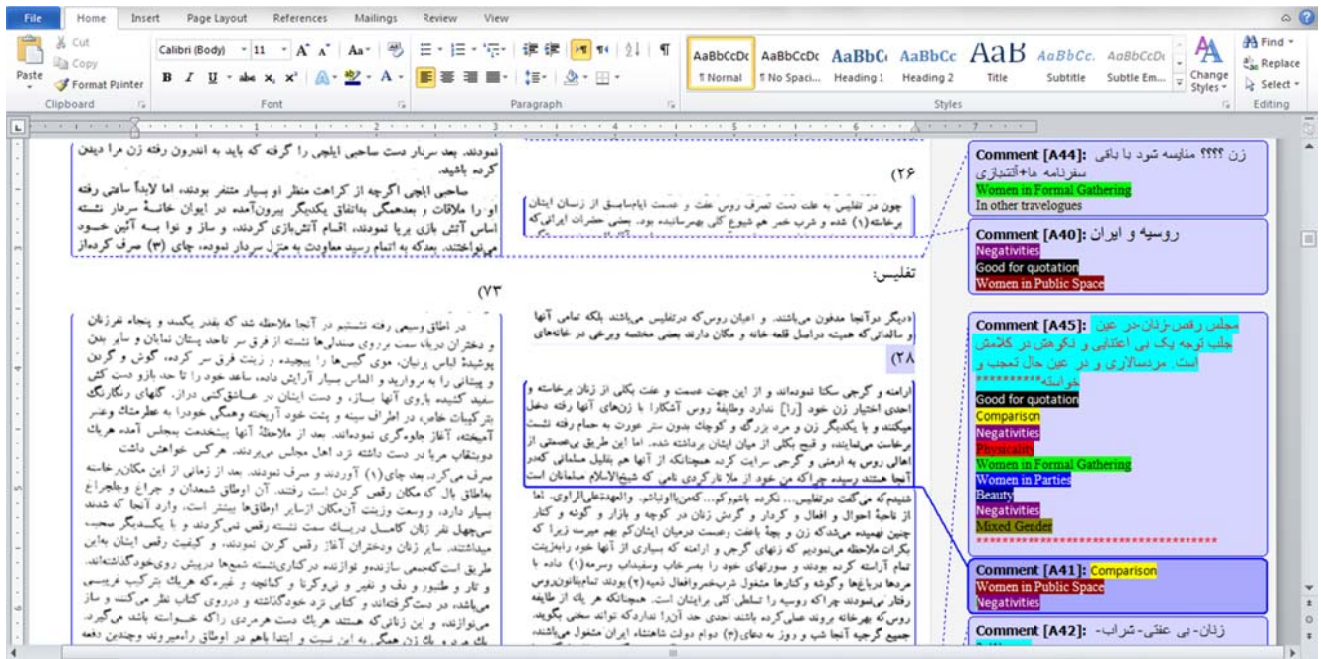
File Home Insert Page Layout References Mailings Review View

Cut
Copy
Paste
Format Painter
Clipboard

Calibri (Body) 11
Font

Paragraph

AaBbCcDc ¶ Normal
AaBbCcDc ¶ No Spaci...
AaBbC Heading 1
AaBbCc Heading 2
AaB Title
AaBbCc. Subtitle
AaBbCcDc Subtle Em...
Change Styles
Styles

Find
Replace
Select
Editing

نمودند. بعد سربار دست صاحبی ایلچی را گرفته که باید به اندرون رفته زن را دیدن کرده باشید.

صاحبی ایلچی اگرچه از کراهت منظر او بسیار متنفر بودند، اما لابداً ساعتی رفته او را ملاقات و بعدهمگی باتفاق یکدیگر بیرون‌آمده در ایوان خانهٔ سردار نشسته اساس آتش بازی برپا نمودند، اقسام آتش‌بازی کردند، و ساز و نوا بــه آئین خــود می‌نواختند. بعدکه به اتمام رسید معاودت به منزل سردار نموده، چای (۳) صرف کردماز

(۲۶

چون در تفلیس به علت دست تصرف روس علت و عصمت ایام‌سابــق از زنــان ایشان برخاسته(۱) شده و شرب خمر هم شیوع کلی بهمرسانیده بود. بعضی حضرات ایرانی‌که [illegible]

تفلیس:

(۷۳

دیگر درآنجا مدفون می‌باشند. و اعیان روس‌که درتفلیس می‌باشند بلکه تمامی آنها و سالداتی‌که همیشه دراصل قلعه خانه و مکان دارند بعضی مختصه وبرخی در خانه‌های

(۲۸

ارامنه و گرجی سکنا نمودماند و از این جهت عصمت و عفت بکلی از زنان برخاسته و احدی اختیار زن خود [را] ندارد وظیفهٔ روس آشکارا با زنهای آنها رفته دخل میکنند و با یکدیگر زن و مرد بزرگ و کوچک بدون ستر عورت به حمام رفته نشست برخاست می‌نمایند، و قبح بکلی از میان ایشان برداشته شده. اما این طریق بعضی از اهالی روس به ارمنی و گرجی سرایت کرده هیچنانکه از آنها هم بتقلید مشامانی کهدر آنجا هستند رسیده چراکه من خود از ملا تارگردی نامی که شیخ‌الاسلام مسلمانان است

شنیدم که میگفت درتفلیس... نکرده باشیم‌کو... کمی‌بالونباشو، والمهدنعلی‌الراوی. اما از ناحیهٔ احوال و افعال و کردار و گردش زنان در کوچه و بازار و کوچه و کنار چنین نهمیده می‌شدکه زن و بچهٔ باعث زحمت درمیان ایشان‌کم بهم میرسد زیرا که بکرات ملاحظه می‌نمودیم که زنهای گرجی و ارامنه که بسیاری از آنها خود رابهزینت تمام آراسته کرده بودند و صورتهای خود را بسرخاب وسفیداب وسرمه(۱) داده با مردها درباغها وگوشه وکنارها مشغول شرب‌خمر وافعال ذمیه(۲) بودند تمام‌بانیونروس رفتار می‌نمودند چراکه روسیه را تسلطی کلی برایشان است. هیچنانکه هر یک از طایفه روس به‌هرخانه بروند عملی‌کرده باشند تعدی نماید...

در اطاق وسیعی رفته نشستیم در آنجا ملاحظه شد که بقدر یکصد و پنجاه نفرزنان و دختران دربالا سمت برروی صندلیها نشسته از فرق سر تابه پشت نمایان و سایر بدن پوشیدهٔ لباس رنیان، موی گیسها را پیچیده و زینت فرق سر کرده، گوش و گردن و پیشانی را به مروارید و الماس بسیار آرایش داده، ساعد خود را تا حد بازو دست کش سفید کشیده بازوی آنها سیاه ساز، و دست ایشان در عــاشقکش دراز. گلهای رنگارنگ بترکیبات خاص، در اطراف سینه و پشت خود آویخته وهمگی خودرا به عطرمشک وعنبر آمیخته، آغاز جلوه‌گری نموده‌اند. بعد از ملاحظهٔ آنها ببتخمت بمجلس آمده هریک دوبتقاب مرا بر دست داشته نزد اهل مجلس میبردند. هرکس خواهش داشت صرف میکرد. بعد چای(۱) آوردند و صرف نمودند. بعد از زمانی از این مکان برخاسته بطاق بال که مکان رقص کردن است رفتند. آن اوطاق شمعدان و چراغ وبلچراغ بسیار دارد، و بسمت وزینت آن‌مکان ازسایر اوطاقها بیشتر است. وارد آنجا که شدیم سی‌چهل نفر زنان کامل دربساط دست نشسته رقص نمی‌کردند و با یکدیگر صحبت میداشتند. سایر زنان ودختران آغاز رقص کردن نمودند، و کیفیت رقص ایشان بدین طریق است‌که‌سمی سازندو نوازنده درکنارینشسته شیپورها درپیش روی‌خودگذاشته‌اند، و تار و طنبور و دف و نفیر و نیوکرنا و کمانچه و غیره‌که هریک بترکیب فرنگیسی می‌باشد، در دست گرفته‌اند و کتابی نزد خودگذاشته و دررویِ کتاب نظر میکنند و ساز می‌نوازند، و این زنانی که هستند هریک دست هم‌مردی را که خــواسته باشد میگیرند. یک مرد و یک زن همگی به این نسبت و ابتدا باهم در این اوطاق رامیروند وچندین دفعه

Comment [A44]: زن ؟؟؟؟ مقایسه شود با باقی سفرنامه ها+آلتنبازی
Women in Formal Gathering
In other travelogues

Comment [A40]: روسیه و ایران
Negativities
Good for quotation
Women in Public Space

Comment [A45]: مجلس رقص-زنان-در عین جلب توجه یک بی اعتنایی و تکوهش در کلامش است. مردسالاری و در عین حال تعجب و خواسته*********
Good for quotation
Comparison
Negativities
Physicality
Women in Formal Gathering
Women in Parties
Beauty
Negativities
Mixed Gender
************************************

Comment [A41]: Comparison
Women in Public Space
Negativities

Comment [A42]: زنان- بی عفتی- شراب-